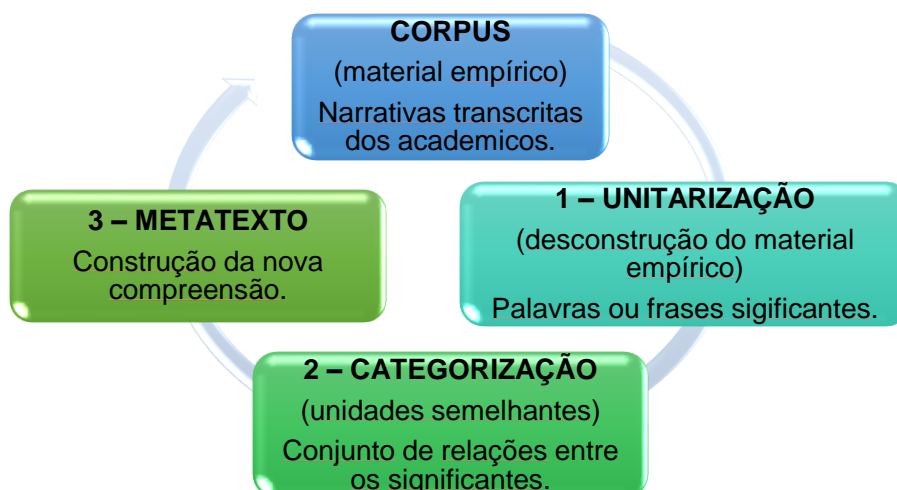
CORPUS
(material empírico)
Narrativas transcritas dos academicos.

1 – UNITARIZAÇÃO
(desconstrução do material empírico)
Palavras ou frases sigificantes.

2 – CATEGORIZAÇÃO
(unidades semelhantes)
Conjunto de relações entre os significantes.

3 – METATEXTO
Construção da nova compreensão.